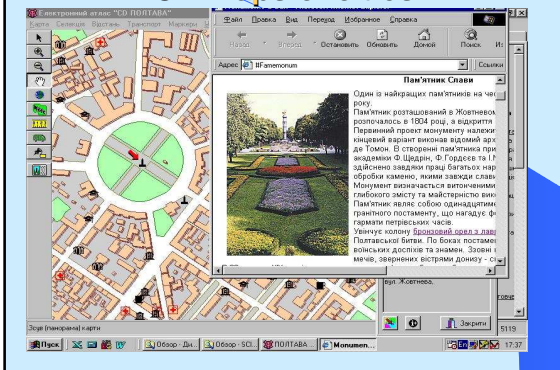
Електронний атлас "CD ПОЛТАВА"
Карта Селекція Відстань Транспорт Маркери

Файл Правка Вид Переход Избранное Справка
Назад Вперед Остановить Обновить Домой Поиск Из
Адрес #Famemonum
Ссылки

Пам'ятник Слави

Один із найкращих пам'ятників на чес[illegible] року.
Пам'ятник розташований в Жовтневом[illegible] розпочалось в 1804 році, а відкриття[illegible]
Первинний проект монументу належи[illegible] кінцевий варіант виконав відомий арх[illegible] де Томон. В створенні пам'ятника при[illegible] академіки Ф.Щедрін, Ф.Гордєєв та І.М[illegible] здійснено завдяки праці багатьох нар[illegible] обробки каменю, якими завжди славн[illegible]
Монумент визначається витонченим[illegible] глибокого змісту та майстерністю вик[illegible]
Пам'ятник являє собою одинадцятим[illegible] гранітного постаменту, що нагадує ф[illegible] гармати петрівських часів.
Увінчує колону бронзовий орел з лав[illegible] Полтавської битви. По боках постаме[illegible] військових доспіхів та знамен. Зовні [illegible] мечів, звернених вістрями донизу - с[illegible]

вул. Жовтнева,

Закрити

Зсув (панорама) карти
5119

Пуск
Обзор - Ди...
Обзор - SCI...
ПОЛТАВА ...
Monumen...
17:37